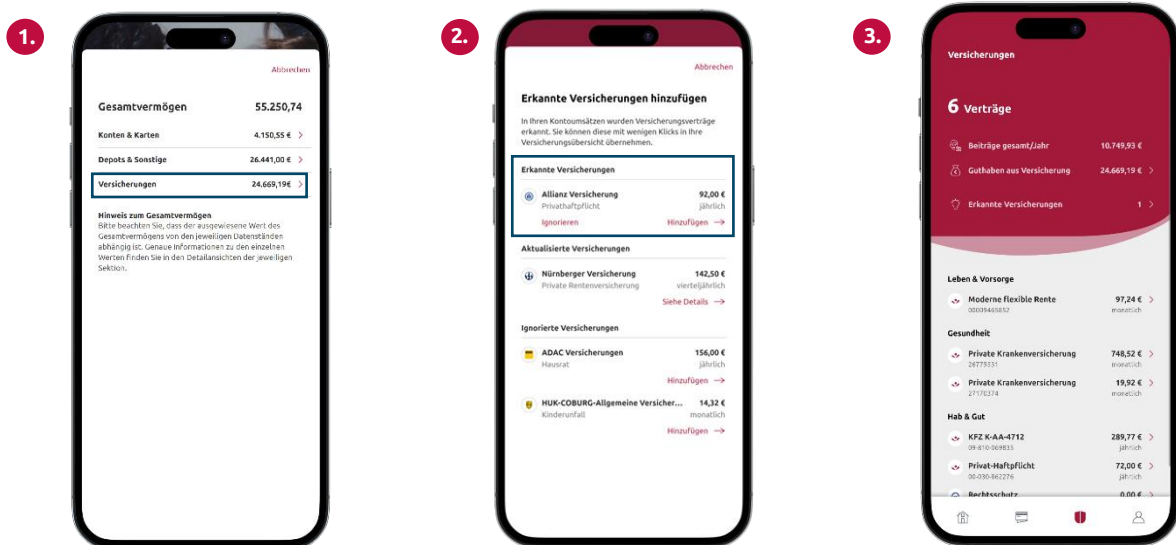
1.

Abbrechen

Gesamtvermögen 55.250,74

Konten & Karten 4.150,55 €

Depots & Sonstige 26.441,00 €

Versicherungen 24.669,19€

Hinweis zum Gesamtvermögen
Bitte beachten Sie, dass der ausgewiesene Wert des Gesamtvermögens von den jeweiligen Datenständen abhängig ist. Genaue Informationen zu den einzelnen Werten finden Sie in den Detailansichten der jeweiligen Sektion.

2.

Abbrechen

Erkannte Versicherungen hinzufügen

In Ihren Kontoumsätzen wurden Versicherungsverträge erkannt. Sie können diese mit wenigen Klicks in Ihre Versicherungsübersicht übernehmen.

Erkannte Versicherungen

Allianz Versicherung 92,00 €
Privathaftpflicht jährlich
Ignorieren Hinzufügen

Aktualisierte Versicherungen

Nürnberger Versicherung 142,50 €
Private Rentenversicherung vierteljährlich
Siehe Details

Ignorierte Versicherungen

ADAC Versicherungen 156,00 €
Hausrat jährlich
Hinzufügen

HUK-COBURG-Allgemeine Versicher... 14,32 €
Kinderunfall monatlich
Hinzufügen

3.

Versicherungen

6 Verträge

Beiträge gesamt/Jahr 10.749,93 €

Guthaben aus Versicherung 24.669,19 €

Erkannte Versicherungen 1

Leben & Vorsorge

Moderne flexible Rente 97,24 €
00009465852 monatlich

Gesundheit

Private Krankenversicherung 748,52 €
26779331 monatlich

Private Krankenversicherung 19,92 €
27170374 monatlich

Hab & Gut

KFZ K-AA-4712 289,77 €
09-610-069835 jährlich

Privat-Haftpflicht 72,00 €
00-030-862276 jährlich

Rechtsschutz 0,00 €